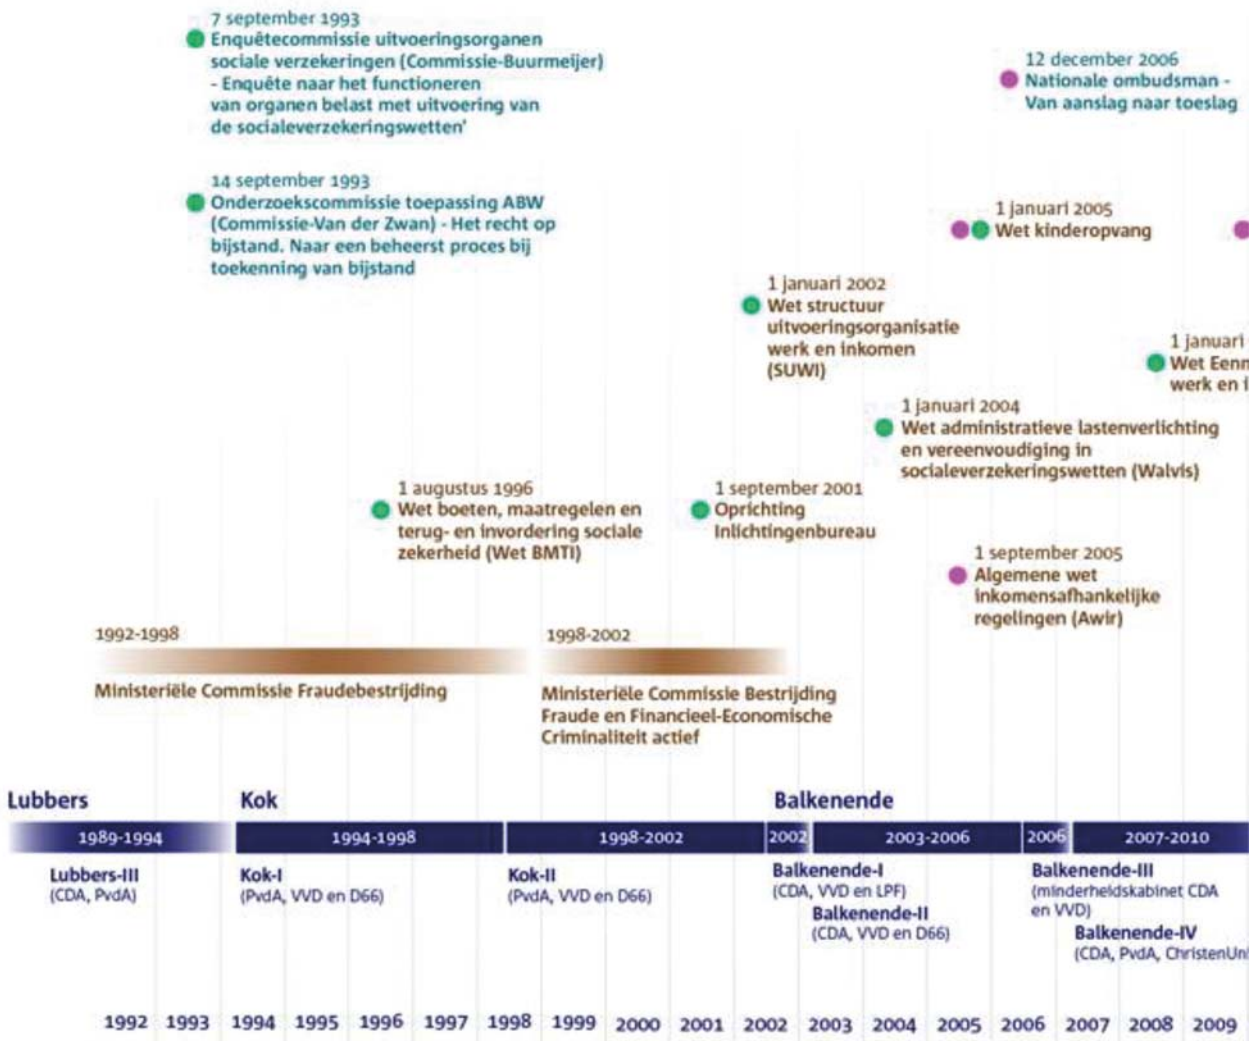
7 september 1993
Enquêtecommissie uitvoeringsorganen sociale verzekeringen (Commissie-Buurmeijer) - Enquête naar het functioneren van organen belast met uitvoering van de socialeverzekeringswetten'

14 september 1993
Onderzoekscommissie toepassing ABW (Commissie-Van der Zwan) - Het recht op bijstand. Naar een beheerst proces bij toekenning van bijstand

12 december 2006
Nationale ombudsman - Van aanslag naar toeslag

1 januari 2005
Wet kinderopvang

1 januari 2002
Wet structuur uitvoeringsorganisatie werk en inkomen (SUWI)

1 januari
Wet Eenn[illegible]
werk en i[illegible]

1 januari 2004
Wet administratieve lastenverlichting en vereenvoudiging in socialeverzekeringswetten (Walvis)

1 augustus 1996
Wet boeten, maatregelen en terug- en invordering sociale zekerheid (Wet BMTI)

1 september 2001
Oprichting Inlichtingenbureau

1 september 2005
Algemene wet inkomensafhankelijke regelingen (Awir)

1992-1998
Ministeriële Commissie Fraudebestrijding

1998-2002
Ministeriële Commissie Bestrijding Fraude en Financieel-Economische Criminaliteit actief

Lubbers
Kok
Balkenende

1989-1994
1994-1998
1998-2002
2002
2003-2006
2006
2007-2010

Lubbers-III
(CDA, PvdA)

Kok-I
(PvdA, VVD en D66)

Kok-II
(PvdA, VVD en D66)

Balkenende-I
(CDA, VVD en LPF)

Balkenende-II
(CDA, VVD en D66)

Balkenende-III
(minderheidskabinet CDA en VVD)

Balkenende-IV
(CDA, PvdA, ChristenUni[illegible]

1992 1993 1994 1995 1996 1997 1998 1999 2000 2001 2002 2003 2004 2005 2006 2007 2008 2009